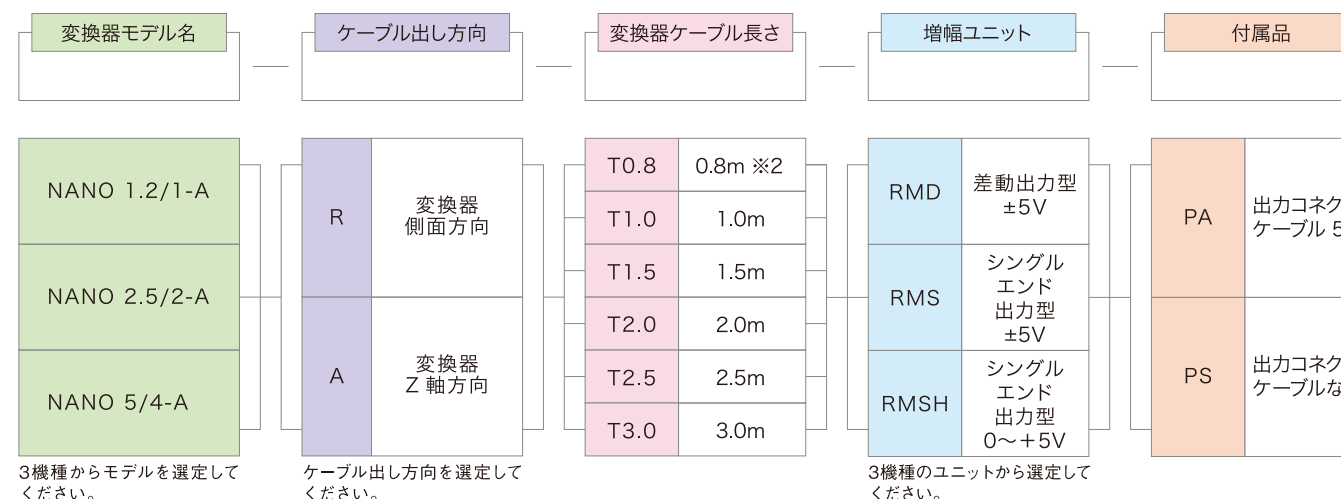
変換器モデル名 — ケーブル出し方向 — 変換器ケーブル長さ — 増幅ユニット — 付属品

| NANO 1.2/1-A |
|---|
| NANO 2.5/2-A |
| NANO 5/4-A |

3機種からモデルを選定してください。

| R | 変換器側面方向 |
|---|---|
| A | 変換器Z軸方向 |

ケーブル出し方向を選定してください。

| T0.8 | 0.8m ※2 |
|---|---|
| T1.0 | 1.0m |
| T1.5 | 1.5m |
| T2.0 | 2.0m |
| T2.5 | 2.5m |
| T3.0 | 3.0m |

| RMD | 差動出力型 ±5V |
|---|---|
| RMS | シングルエンド出力型 ±5V |
| RMSH | シングルエンド出力型 0～+5V |

3機種のユニットから選定してください。

| PA | 出力コネクケーブル 5 |
|---|---|
| PS | 出力コネクケーブルな |